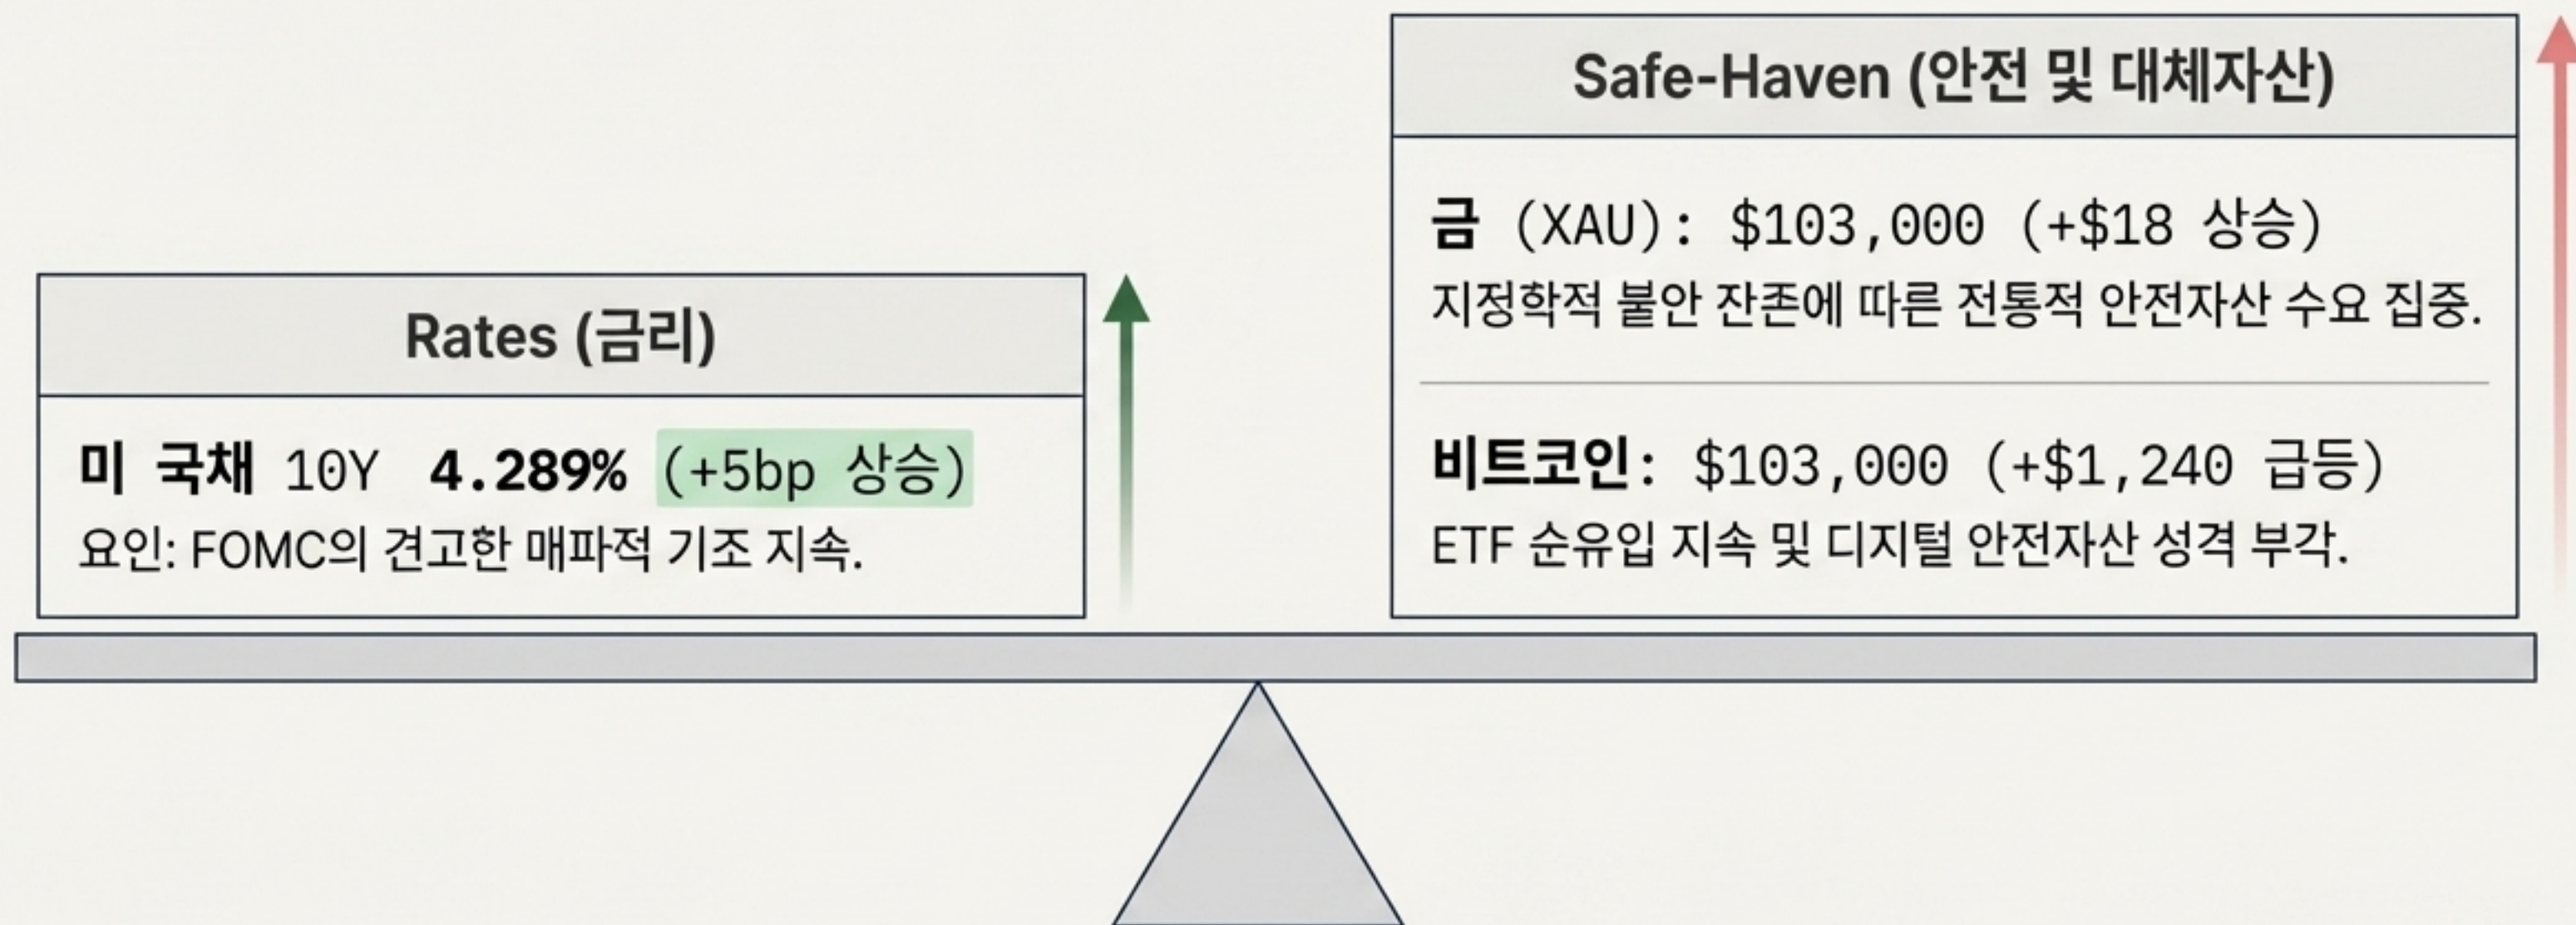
Rates (금리)

미 국채 10Y 4.289% (+5bp 상승)
요인: FOMC의 견고한 매파적 기조 지속.

Safe-Haven (안전 및 대체자산)

금 (XAU): \$103,000 (+\$18 상승)
지정학적 불안 잔존에 따른 전통적 안전자산 수요 집중.

비트코인: \$103,000 (+\$1,240 급등)
ETF 순유입 지속 및 디지털 안전자산 성격 부각.